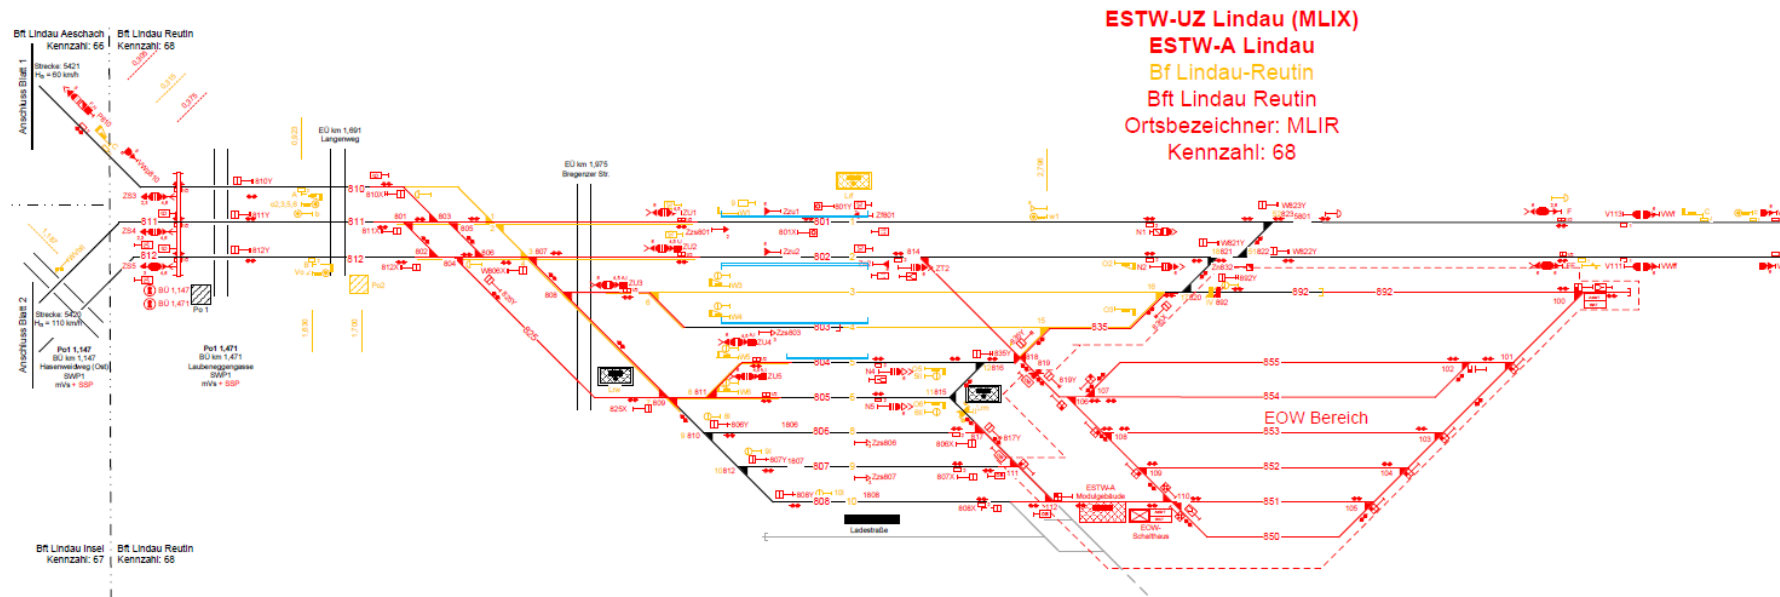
ESTW-UZ Lindau (MLIX)
ESTW-A Lindau
Bft Lindau-Reutin
Bft Lindau Reutin
Ortsbezeichner: MLIR
Kennzahl: 68

Bft Lindau Aeschach
Kennzahl: 66

Bft Lindau Reutin
Kennzahl: 68

Anschluss Blatt 1

Strecke: 5421
$H_B$ = 60 km/h

Anschluss Blatt 2

Strecke: 5420
$H_B$ = 110 km/h

EÜ km 1,691
Langenweg

EÜ km 1,975
Bregenzer Str.

Po1 1,147
BÜ km 1,147
Hasenweidweg (Ost)
SWP1
mVs + SSP

Po1 1,471
BÜ km 1,471
Laubeneggengasse
SWP1
mVs + SSP

810
811
812
801
802
803
804
805
806
807
808
835
855
854
853
852
851
850
892

EOW Bereich

ESTW-A
Modulgebäude

EOW-
Schalthaus

Ladestraße

Bft Lindau Insel
Kennzahl: 67

Bft Lindau Reutin
Kennzahl: 68